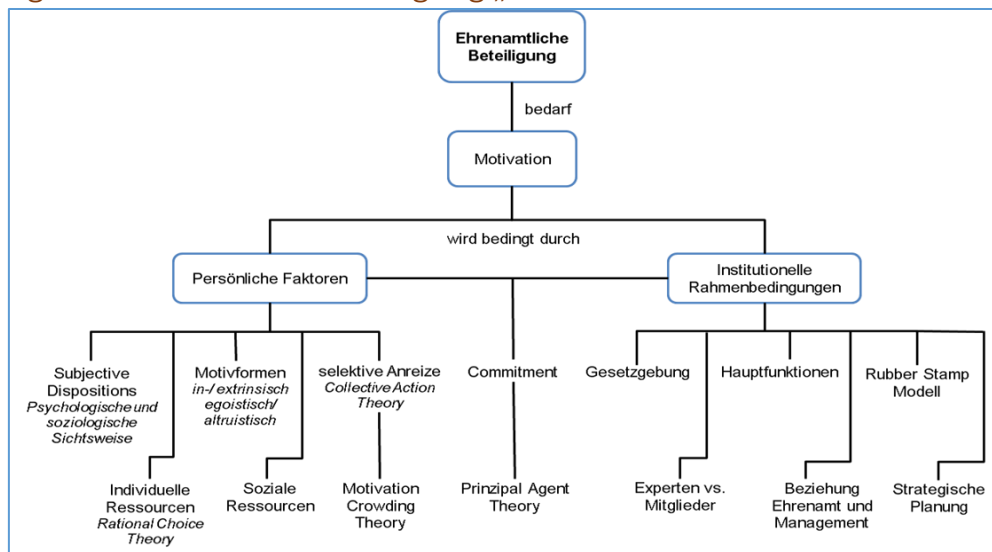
Ehrenamtliche Beteiligung

bedarf

Motivation

wird bedingt durch

Persönliche Faktoren

Institutionelle Rahmenbedingungen

Subjective Dispositions
*Psychologische und soziologische Sichtsweise*

Individuelle Ressourcen
*Rational Choice Theory*

Motivformen
*in-/ extrinsisch egoistisch/ altruistisch*

Soziale Ressourcen

selektive Anreize
*Collective Action Theory*

Motivation Crowding Theory

Commitment

Prinzipal Agent Theory

Gesetzgebung

Experten vs. Mitglieder

Hauptfunktionen

Beziehung Ehrenamt und Management

Rubber Stamp Modell

Strategische Planung